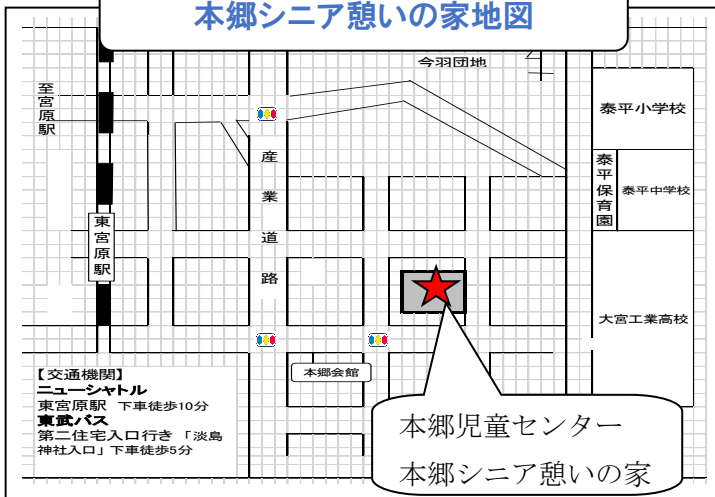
本郷シニア憩いの家地図

今羽団地

至宮原駅

産業道路

東宮原駅

泰平小学校

泰平保育園

泰平中学校

大宮工業高校

本郷会館

【交通機関】
ニューシャトル
東宮原駅　下車徒歩10分
東武バス
第二住宅入口行き「淡島神社入口」下車徒歩5分

本郷児童センター
本郷シニア憩いの家